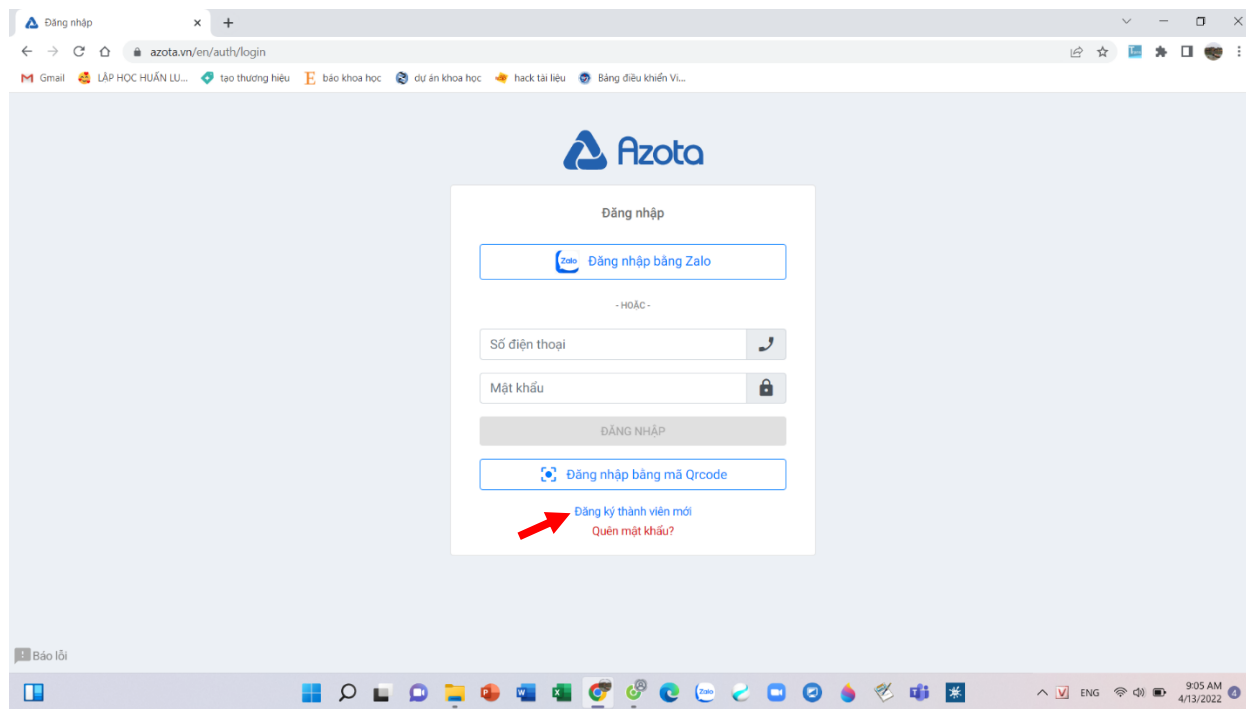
Đăng nhập
azota.vn/en/auth/login
Gmail LẬP HỌC HUẤN LU... tạo thương hiệu báo khoa học dự án khoa học hack tài liệu Bảng điều khiển Vi...

Azota

Đăng nhập

Zalo Đăng nhập bằng Zalo

- HOẶC -

Số điện thoại

Mật khẩu

ĐĂNG NHẬP

Đăng nhập bằng mã Qrcode

Đăng ký thành viên mới
Quên mật khẩu?

Báo lỗi

Zalo
ENG
9:05 AM
4/13/2022
4